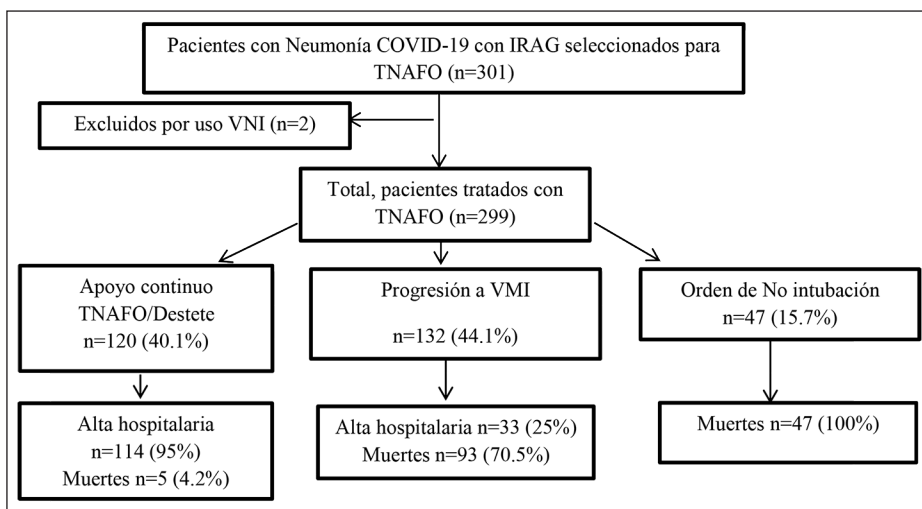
Pacientes con Neumonía COVID-19 con IRAG seleccionados para TNAFO (n=301)

Excluidos por uso VNI (n=2)

Total, pacientes tratados con TNAFO (n=299)

Apoyo continuo TNAFO/Destete n=120 (40.1%)

Progresión a VMI

n=132 (44.1%)

Orden de No intubación n=47 (15.7%)

Alta hospitalaria n=114 (95%) Muertes n=5 (4.2%)

Alta hospitalaria n=33 (25%) Muertes n=93 (70.5%)

Muertes n=47 (100%)